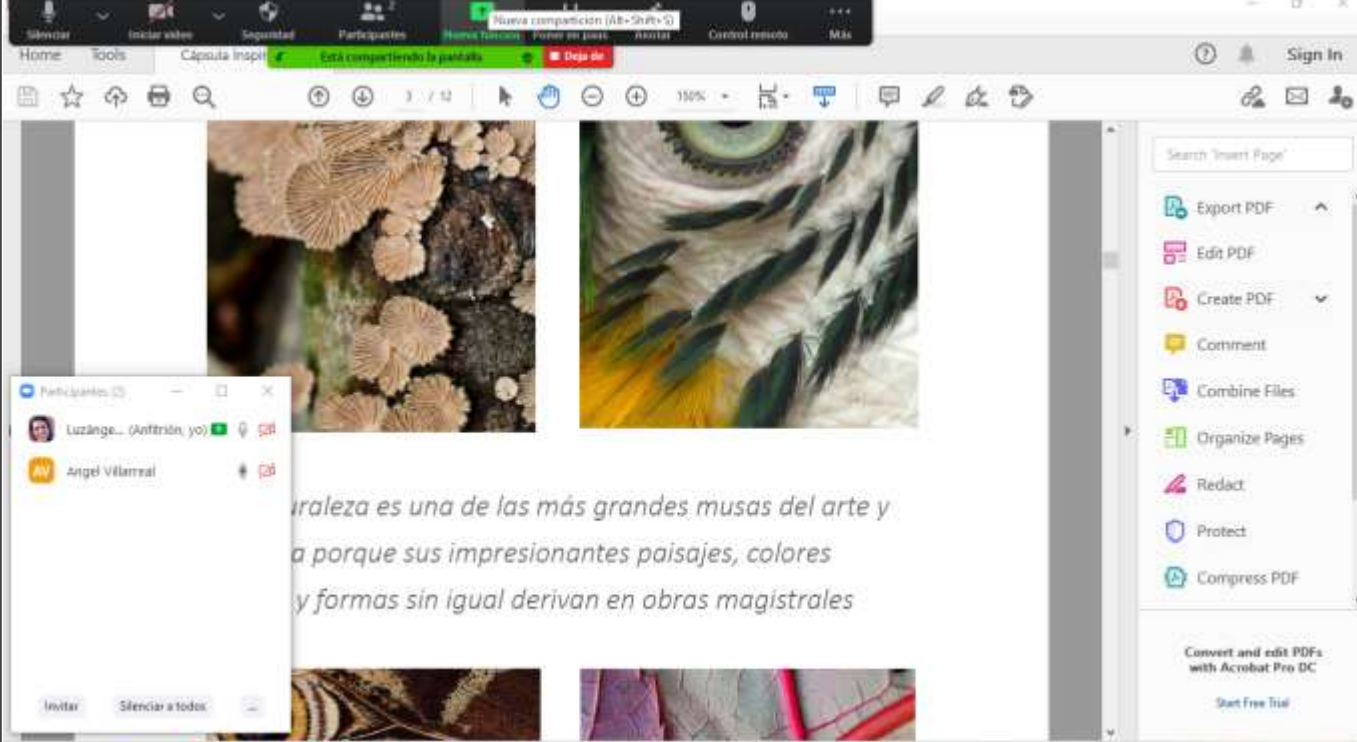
Silenciar Iniciar video Seguridad Participantes 2 Nueva función Poner en pausa Anotar Control remoto Más

Nueva compartición (Alt+Shift+S)

Home Tools Cápsula Inspi

Está compartiendo la pantalla

Dejar de

Sign In

3 / 12

150%

Search 'Insert Page'

Export PDF

Edit PDF

Create PDF

Comment

Combine Files

Organize Pages

Redact

Protect

Compress PDF

Convert and edit PDFs with Acrobat Pro DC

Start Free Trial

Participantes (2)

Luzânge... (Anfitrión, yo)

AV Angel Villarreal

Invitar

Silenciar a todos

...

uraleza es una de las más grandes musas del arte y

a porque sus impresionantes paisajes, colores

y formas sin igual derivan en obras magistrales